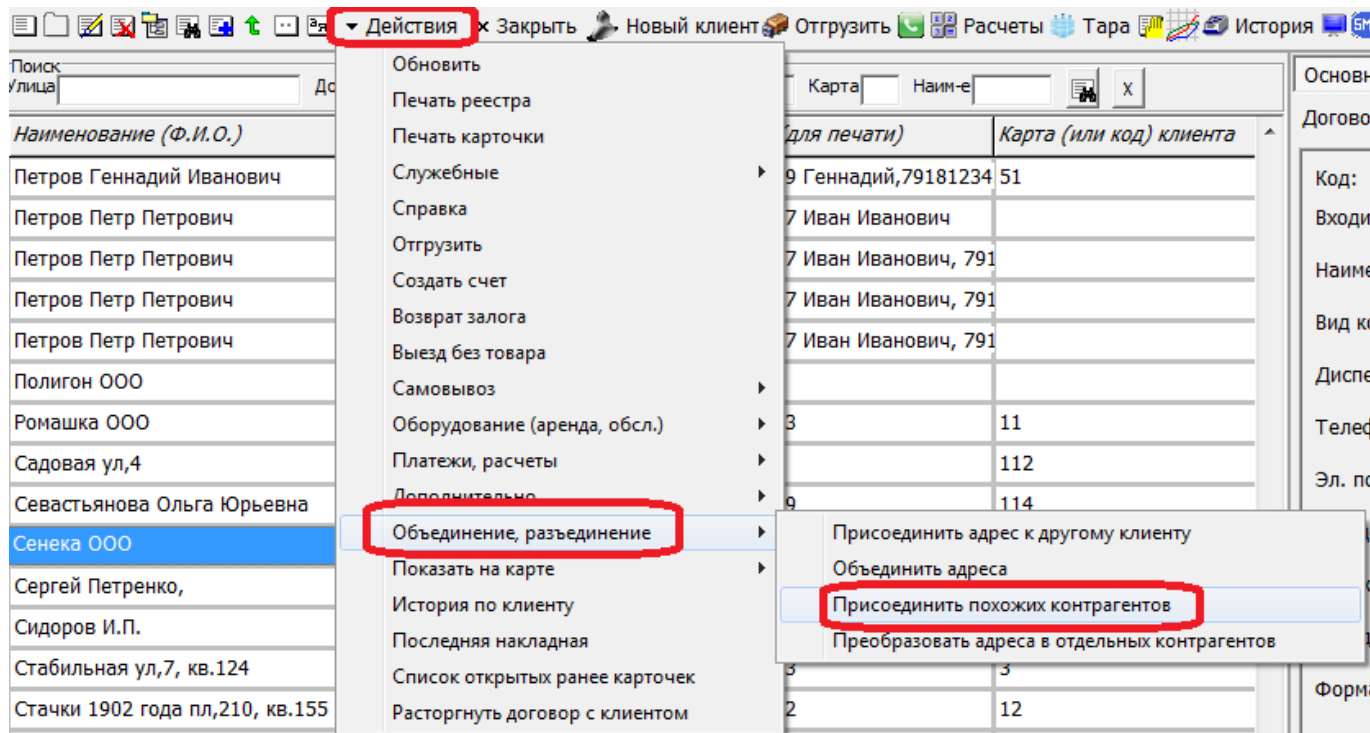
Действия × Закрыть Новый клиент Отгрузить Расчеты Тара История

Поиск
Улица
До
Карта
Наим-е
X

Наименование (Ф.И.О.)
(для печати)
Карта (или код) клиента

Петров Геннадий Иванович
Петров Петр Петрович
Петров Петр Петрович
Петров Петр Петрович
Петров Петр Петрович
Полигон ООО
Ромашка ООО
Садовая ул,4
Севастьянова Ольга Юрьевна
Сенека ООО
Сергей Петренко,
Сидоров И.П.
Стабильная ул,7, кв.124
Стачки 1902 года пл,210, кв.155

Обновить
Печать реестра
Печать карточки
Служебные
Справка
Отгрузить
Создать счет
Возврат залога
Выезд без товара
Самовывоз
Оборудование (аренда, обсл.)
Платежи, расчеты
Дополнительно
Объединение, разъединение
Показать на карте
История по клиенту
Последняя накладная
Список открытых ранее карточек
Расторгнуть договор с клиентом

Присоединить адрес к другому клиенту
Объединить адреса
Присоединить похожих контрагентов
Преобразовать адреса в отдельных контрагентов

9 Геннадий,79181234 | 51
7 Иван Иванович
7 Иван Иванович, 791
7 Иван Иванович, 791
7 Иван Иванович, 791
3 | 11
 | 112
9 | 114
3 | 3
2 | 12

Основн
Догово
Код:
Входи
Наиме
Вид ко
Диспе
Телеф
Эл. по
Форма